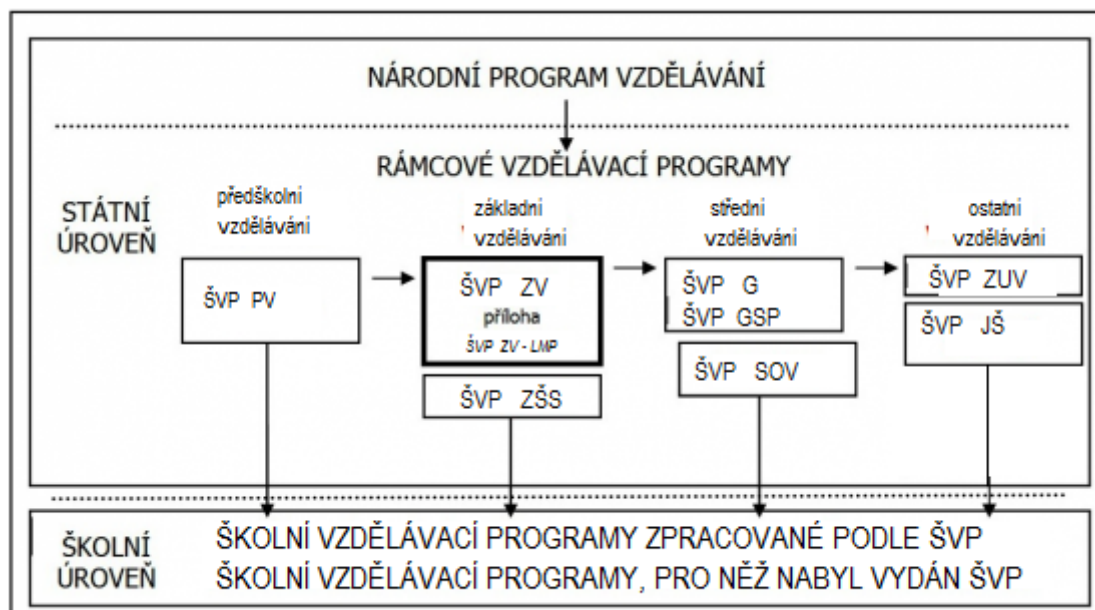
NÁRODNÍ PROGRAM VZDĚLÁVÁNÍ

RÁMCOVÉ VZDĚLÁVACÍ PROGRAMY

STÁTNÍ ÚROVEŇ

předškolní vzdělávání

ŠVP PV

základní vzdělávání

ŠVP ZV
příloha
ŠVP ZV - LMP

ŠVP ZŠS

střední vzdělávání

ŠVP G
ŠVP GSP

ŠVP SOV

ostatní vzdělávání

ŠVP ZUV

ŠVP JŠ

ŠKOLNÍ ÚROVEŇ

ŠKOLNÍ VZDĚLÁVACÍ PROGRAMY ZPRACOVANÉ PODLE ŠVP
ŠKOLNÍ VZDĚLÁVACÍ PROGRAMY, PRO NĚŽ NABYL VYDÁN ŠVP